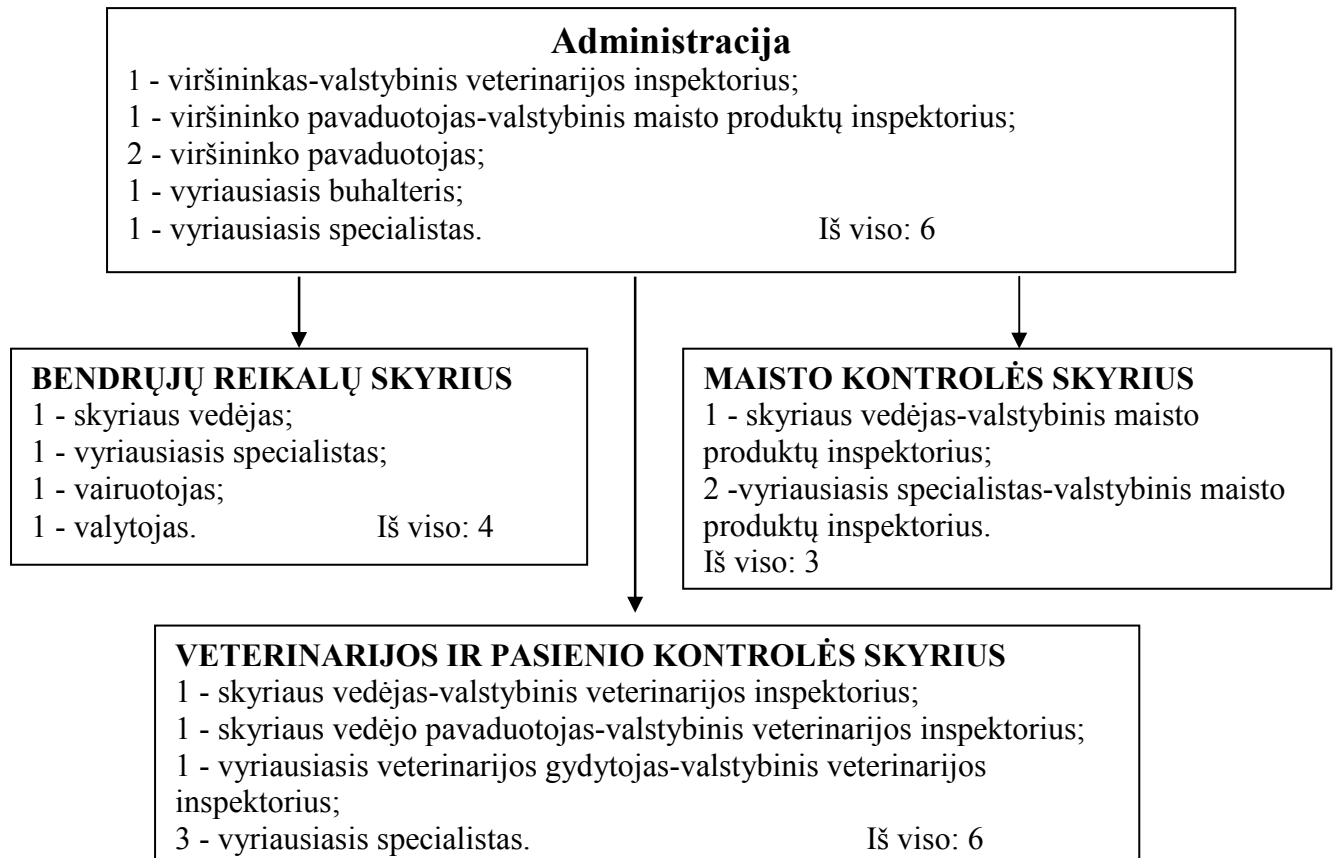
Administracija
1 - viršininkas-valstybinis veterinarijos inspektorius;
1 - viršininko pavaduotojas-valstybinis maisto produktų inspektorius;
2 - viršininko pavaduotojas;
1 - vyriausiasis buhalteris;
1 - vyriausiasis specialistas. Iš viso: 6

BENDRŲJŲ REIKALŲ SKYRIUS
1 - skyriaus vedėjas;
1 - vyriausiasis specialistas;
1 - vairuotojas;
1 - valytojas. Iš viso: 4

MAISTO KONTROLĖS SKYRIUS
1 - skyriaus vedėjas-valstybinis maisto produktų inspektorius;
2 -vyriausiasis specialistas-valstybinis maisto produktų inspektorius.
Iš viso: 3

VETERINARIJOS IR PASIENIO KONTROLĖS SKYRIUS
1 - skyriaus vedėjas-valstybinis veterinarijos inspektorius;
1 - skyriaus vedėjo pavaduotojas-valstybinis veterinarijos inspektorius;
1 - vyriausiasis veterinarijos gydytojas-valstybinis veterinarijos inspektorius;
3 - vyriausiasis specialistas. Iš viso: 6